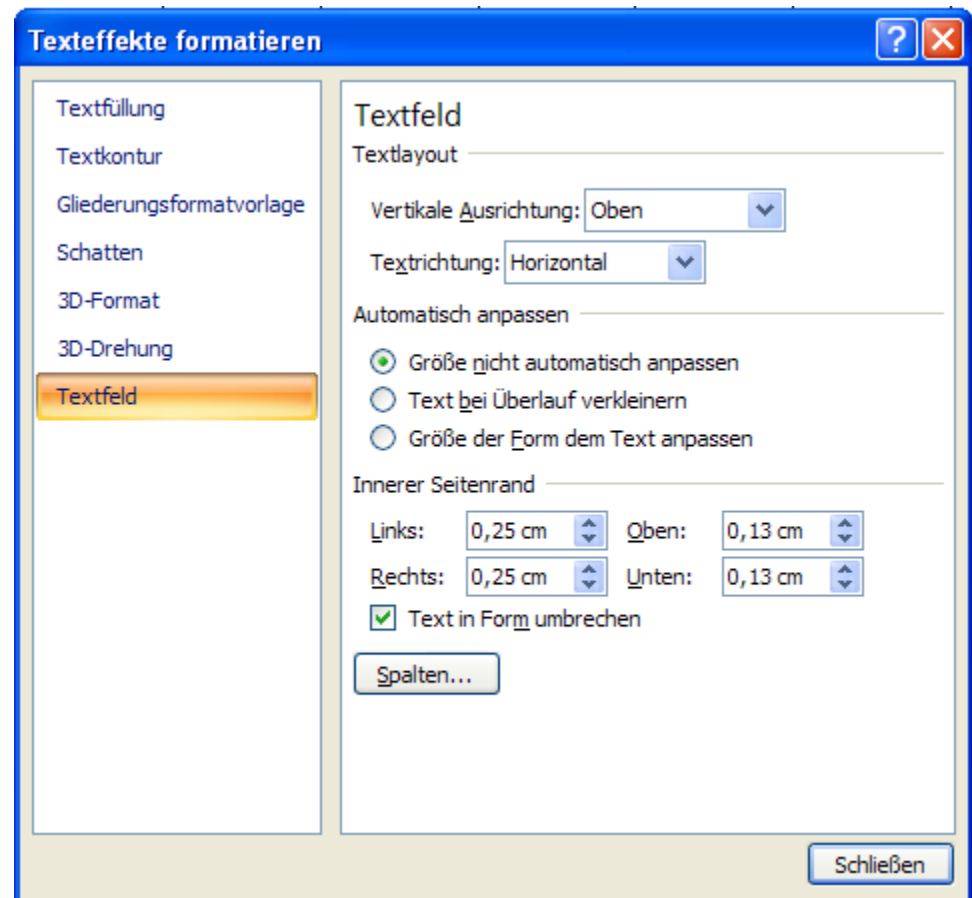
Texteffekte formatieren

?

Textfüllung
Textkontur
Gliederungsformatvorlage
Schatten
3D-Format
3D-Drehung
Textfeld

Textfeld

Textlayout

Vertikale Ausrichtung: Oben

Textrichtung: Horizontal

Automatisch anpassen

Größe nicht automatisch anpassen
Text bei Überlauf verkleinern
Größe der Form dem Text anpassen

Innerer Seitenrand

| Links: | 0,25 cm | Oben: | 0,13 cm |
|---|---|---|---|
| Rechts: | 0,25 cm | Unten: | 0,13 cm |

Text in Form umbrechen

Spalten...

Schließen